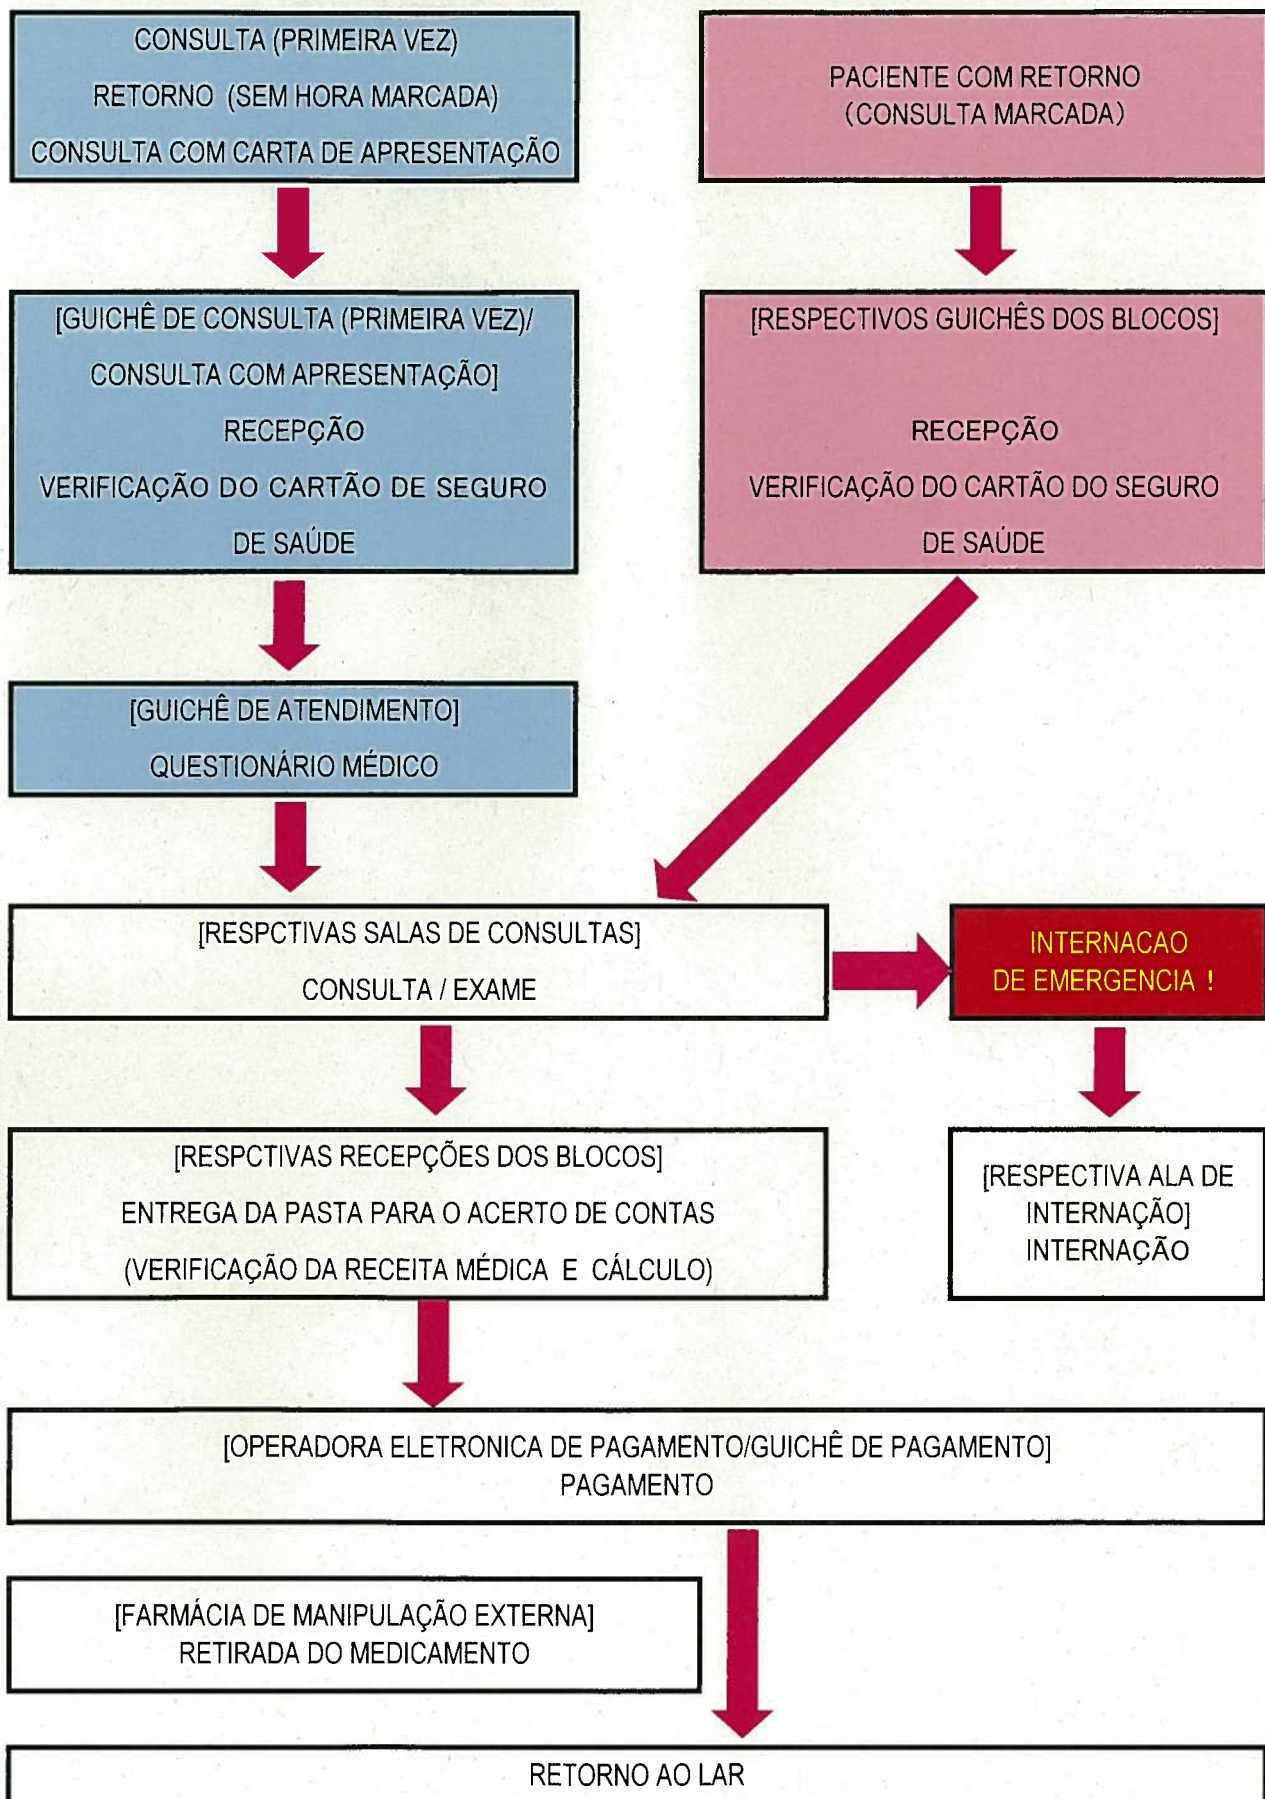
CONSULTA (PRIMEIRA VEZ)
RETORNO (SEM HORA MARCADA)
CONSULTA COM CARTA DE APRESENTAÇÃO

PACIENTE COM RETORNO
(CONSULTA MARCADA)

[GUICHÊ DE CONSULTA (PRIMEIRA VEZ)/
CONSULTA COM APRESENTAÇÃO]
RECEPÇÃO
VERIFICAÇÃO DO CARTÃO DE SEGURO DE SAÚDE

[RESPECTIVOS GUICHÊS DOS BLOCOS]
RECEPÇÃO
VERIFICAÇÃO DO CARTÃO DO SEGURO DE SAÚDE

[GUICHÊ DE ATENDIMENTO]
QUESTIONÁRIO MÉDICO

[RESPCTIVAS SALAS DE CONSULTAS]
CONSULTA / EXAME

INTERNACAO
DE EMERGENCIA !

[RESPCTIVAS RECEPÇÕES DOS BLOCOS]
ENTREGA DA PASTA PARA O ACERTO DE CONTAS
(VERIFICAÇÃO DA RECEITA MÉDICA E CÁLCULO)

[RESPECTIVA ALA DE INTERNAÇÃO]
INTERNAÇÃO

[OPERADORA ELETRONICA DE PAGAMENTO/GUICHÊ DE PAGAMENTO]
PAGAMENTO

[FARMÁCIA DE MANIPULAÇÃO EXTERNA]
RETIRADA DO MEDICAMENTO

RETORNO AO LAR